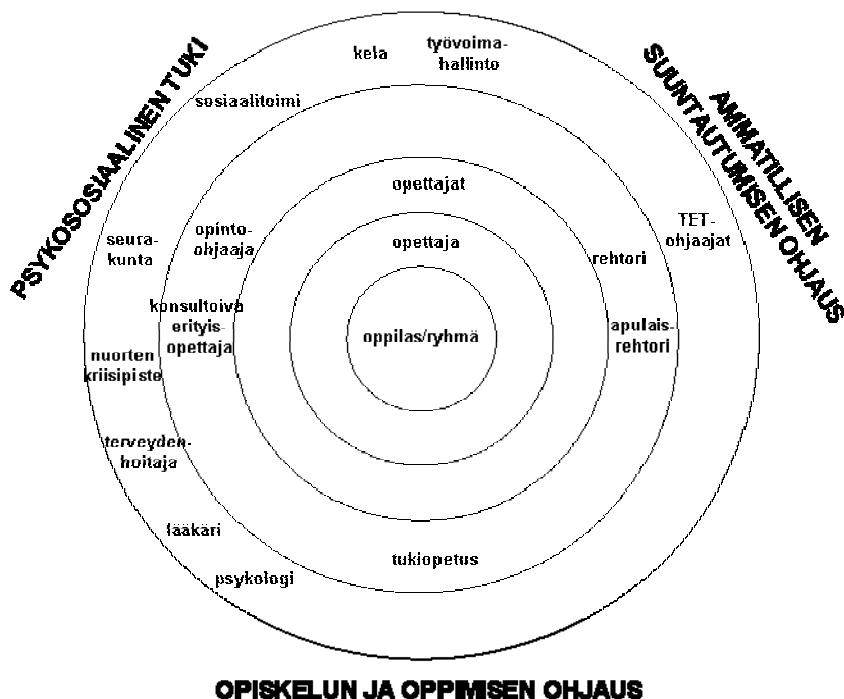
PSYKOSOSIAALINEN TUKI

AMMATILLISEN SUUNTAUTUMISEN OHJAUS

kela

työvoimahallinto

sosiaalitoimi

opettajat

opettaja

seurakunta

opintoohjaaja

TETohjaajat

rehtori

konsultoiva erityisopettaja

oppilas/ryhmä

apulaisrehtori

nuorten kriisipiste

terveydenhoitaja

lääkäri

tukiopetus

psykologi

OPISKELUN JA OPPIMISEN OHJAUS